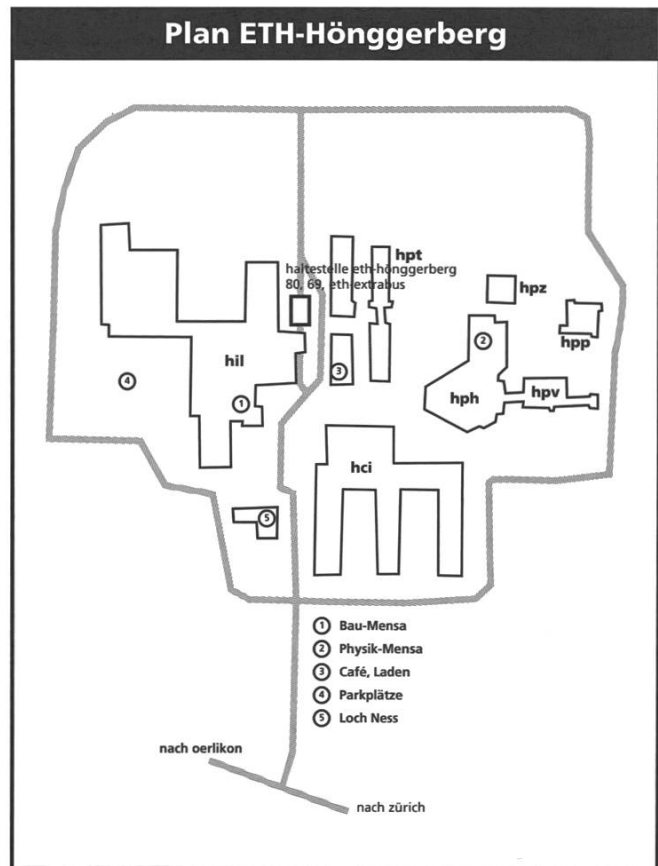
Plan ETH-Hönggerberg

hpt
haltestelle eth-hönggerberg
80, 69, eth extrabus

hpz

hpp

②

hil

④

③

①

hph

hpv

hci

⑤

① Bau-Mensa
② Physik-Mensa
③ Café, Laden
④ Parkplätze
⑤ Loch Ness

nach oerlikon

nach zürich